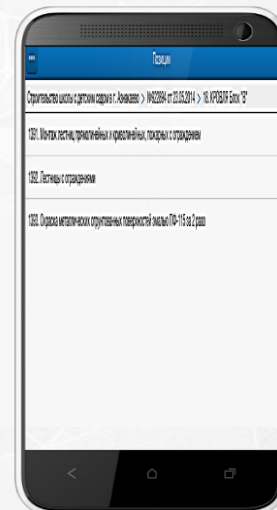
Позиции

Строительство школы с детским садом в г. Азнакаево > №822994 от 23.05.2014 > 18. КРОВЛЯ Блок "В"

1831. Монтаж лестниц прямолинейных и криволинейных, пожарных с ограждением

1832. Лестницы с ограждениями

1833. Окраска металлических огрунтованных поверхностей эмалью ПФ-115 за 2 раза